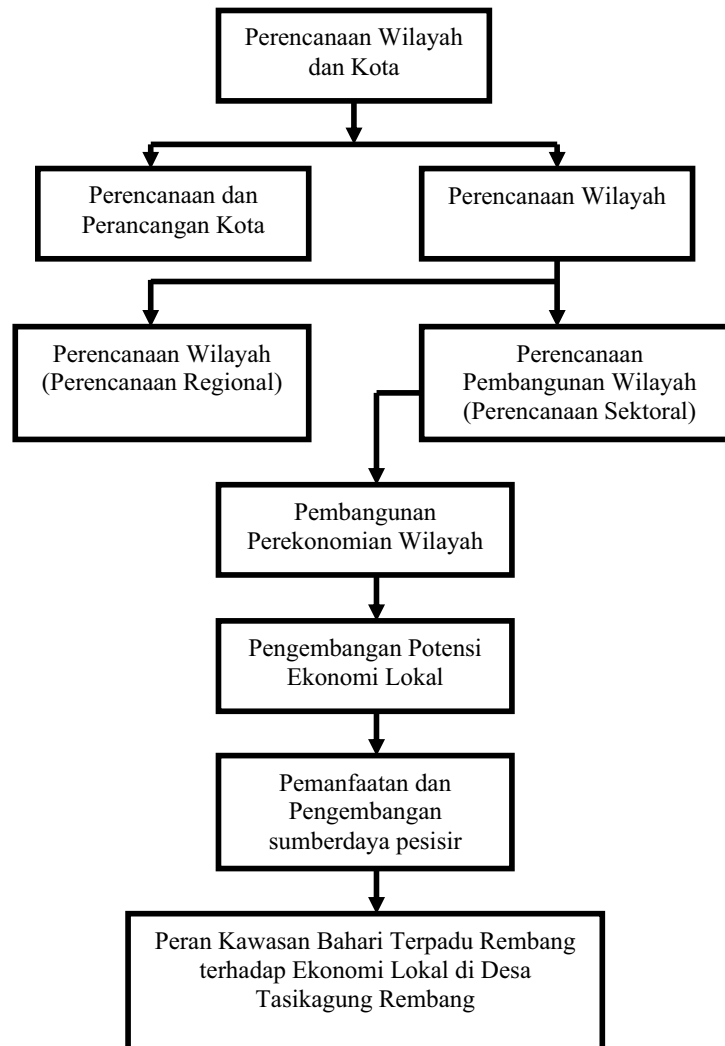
Perencanaan Wilayah dan Kota

Perencanaan dan Perancangan Kota

Perencanaan Wilayah

Perencanaan Wilayah (Perencanaan Regional)

Perencanaan Pembangunan Wilayah (Perencanaan Sektoral)

Pembangunan Perekonomian Wilayah

Pengembangan Potensi Ekonomi Lokal

Pemanfaatan dan Pengembangan sumberdaya pesisir

Peran Kawasan Bahari Terpadu Rembang terhadap Ekonomi Lokal di Desa Tasikagung Rembang